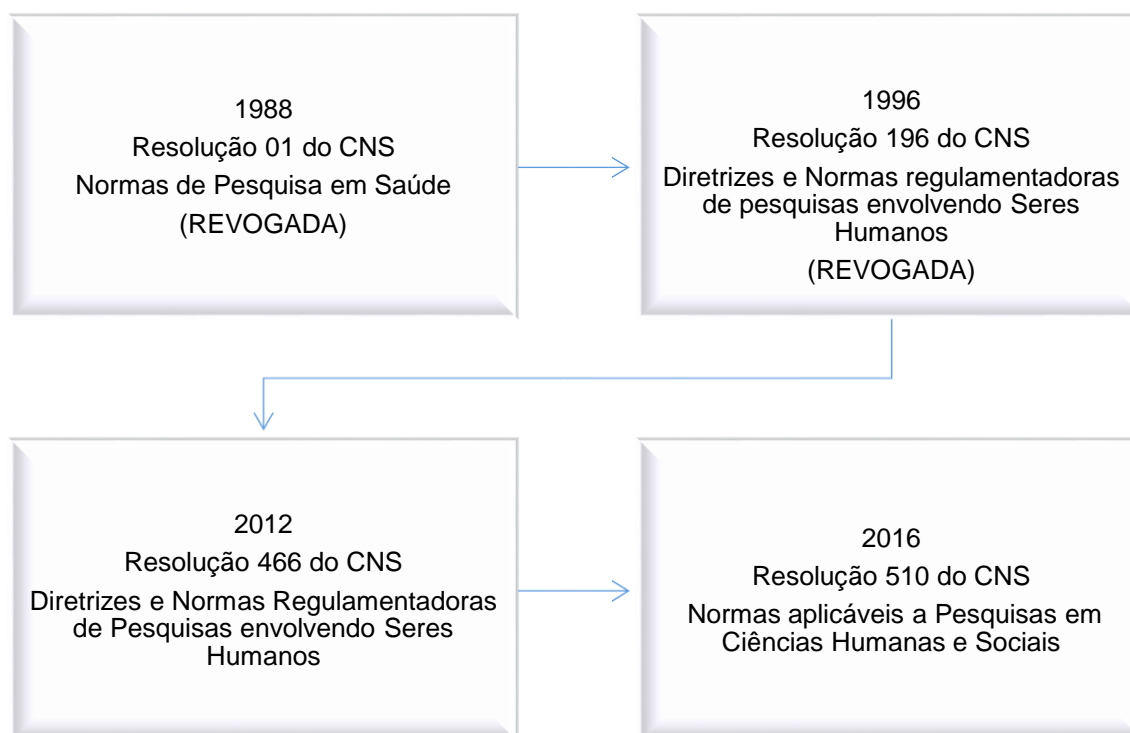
1988
Resolução 01 do CNS
Normas de Pesquisa em Saúde
(REVOGADA)

1996
Resolução 196 do CNS
Diretrizes e Normas regulamentadoras de pesquisas envolvendo Seres Humanos
(REVOGADA)

2012
Resolução 466 do CNS
Diretrizes e Normas Regulamentadoras de Pesquisas envolvendo Seres Humanos

2016
Resolução 510 do CNS
Normas aplicáveis a Pesquisas em Ciências Humanas e Sociais